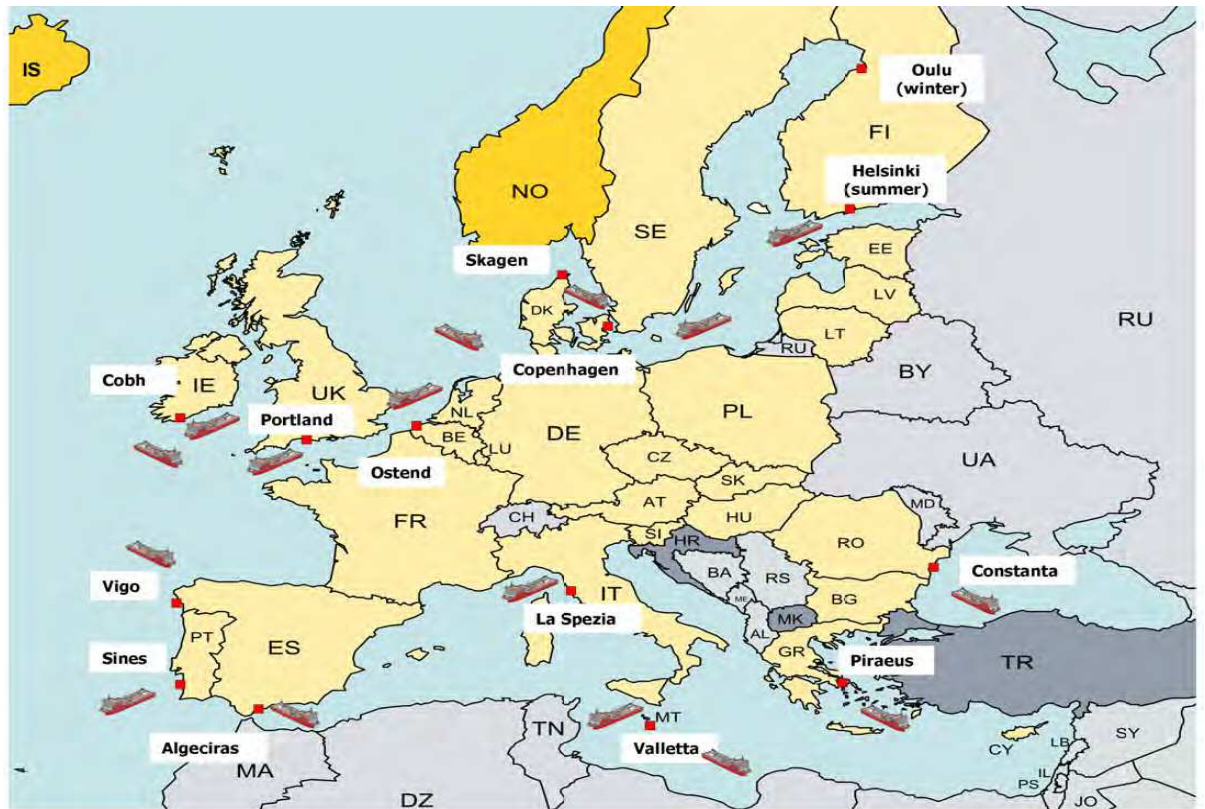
IS

Oulu (winter)

FI

NO

Helsinki (summer)

SE

EE

Skagen

LV

RU

DK

LT

RU

Copenhagen

BY

Cobh

IE

UK

NL

Portland

PL

BE

DE

LU

Ostend

CZ

UA

SK

MD

AT

FR

HU

CH

SI

HR

RO

BA

RS

Constanta

Vigo

ME

IT

BG

La Spezia

MK

PT

AL

ES

Sines

GR

Piraeus

TR

TN

MT

CY

Algeciras

Valletta

LB

SY

MA

IL

PS

DZ

JO